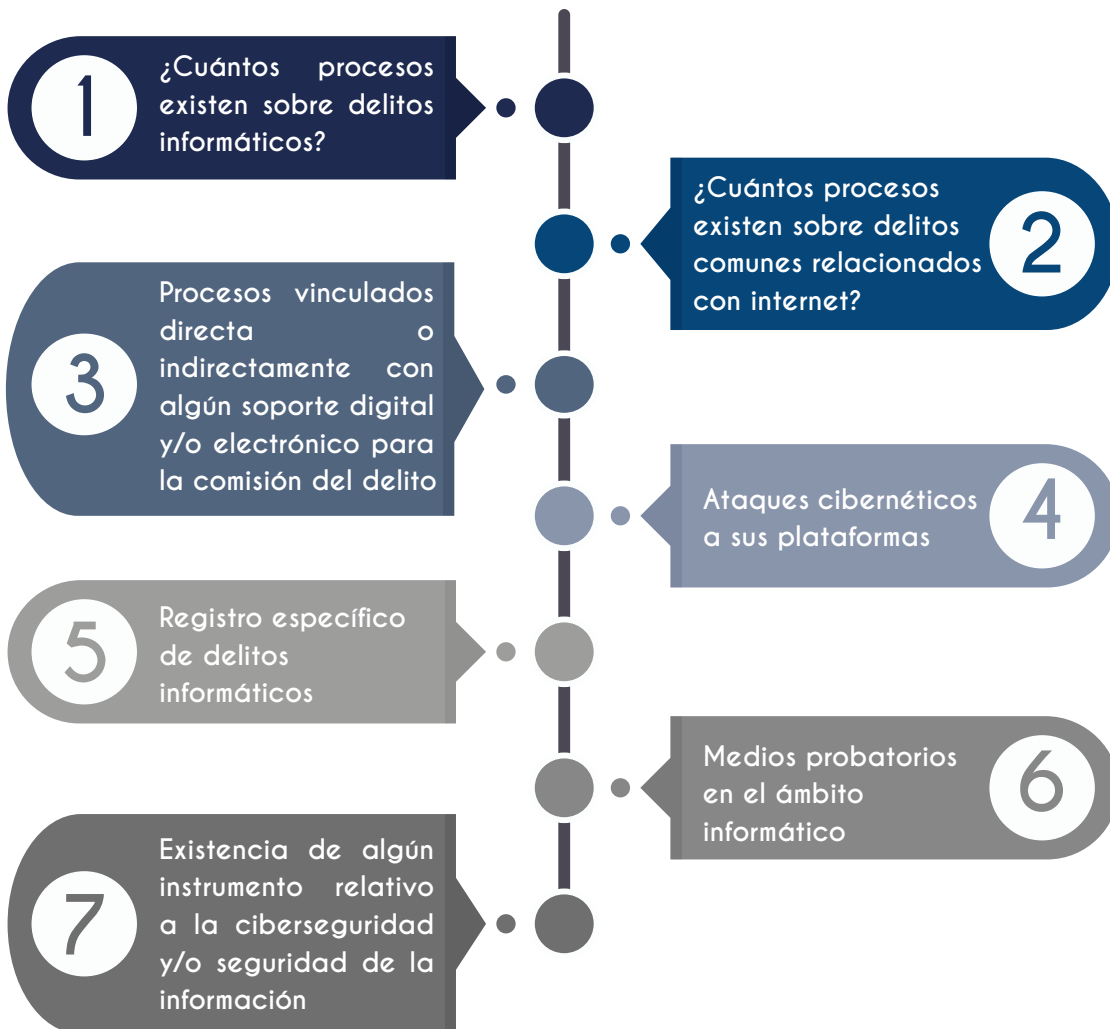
1
¿Cuántos procesos existen sobre delitos informáticos?

¿Cuántos procesos existen sobre delitos comunes relacionados con internet?
2

3
Procesos vinculados directa o indirectamente con algún soporte digital y/o electrónico para la comisión del delito

Ataques cibernéticos a sus plataformas
4

5
Registro específico de delitos informáticos

Medios probatorios en el ámbito informático
6

7
Existencia de algún instrumento relativo a la ciberseguridad y/o seguridad de la información